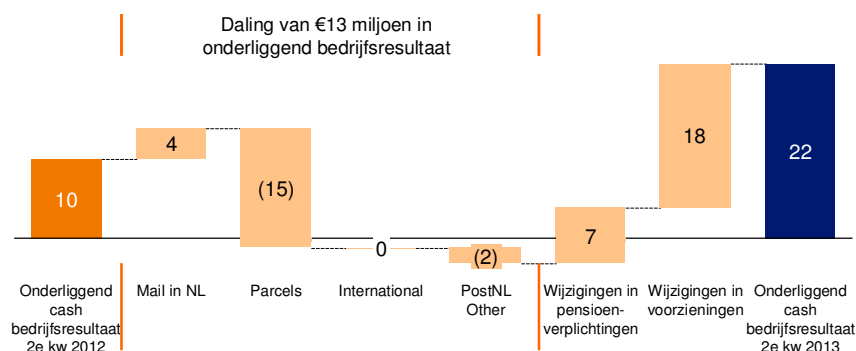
Daling van €13 miljoen in onderliggend bedrijfsresultaat

10

4

(15)

0

(2)

7

18

22

Onderliggend cash bedrijfsresultaat 2e kw 2012

Mail in NL

Parcels

International

PostNL Other

Wijzigingen in pensioenverplichtingen

Wijzigingen in voorzieningen

Onderliggend cash bedrijfsresultaat 2e kw 2013